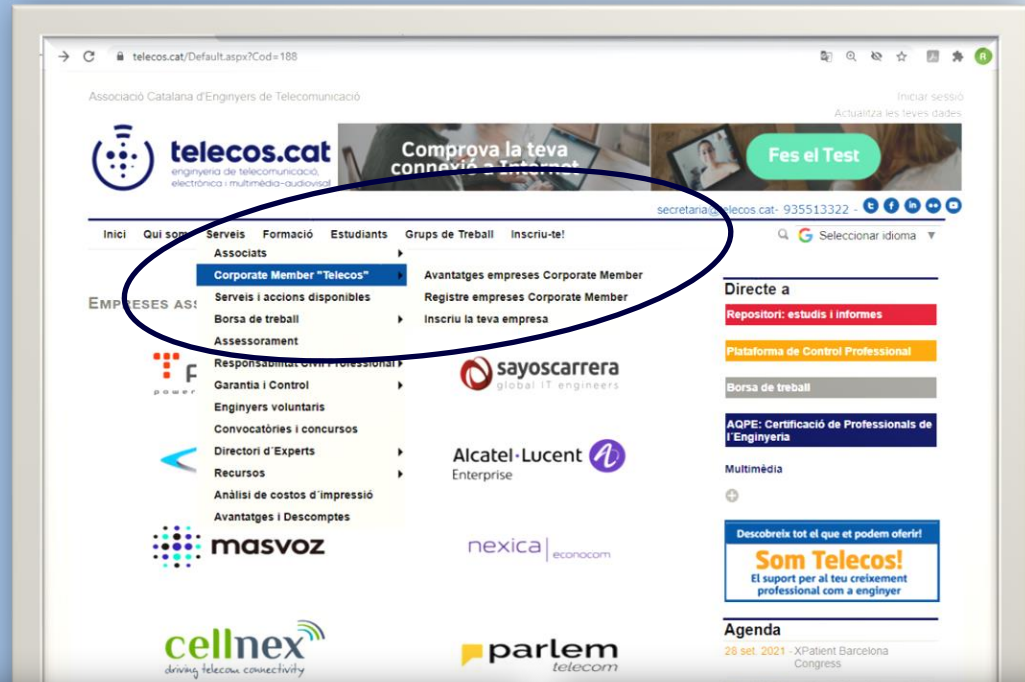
telecos.cat/Default.aspx?Cod=188

Associació Catalana d'Enginyers de Telecomunicació

Iniciar sessió
Actualitza les teves dades

telecos.cat
enginyeria de telecomunicació, electrònica i multimèdia-audiovisual

Comprova la teva connexió a Internet

Fes el Test

secretaria@telecos.cat - 935513322 -

Inici Qui som Serveis Formació Estudiants Grups de Treball Inscriu-te!

Seleccionar idioma

Associats
Corporate Member "Telecos"
Serveis i accions disponibles
Borsa de treball
Assessorament
Responsabilitat Civil Professional
Garantia i Control
Enginyers voluntaris
Convocatòries i concursos
Directori d´Experts
Recursos
Anàlisi de costos d´impressió
Avantatges i Descomptes

Avantatges empreses Corporate Member
Registre empreses Corporate Member
Inscriu la teva empresa

EMPRESES ASS

sayoscarrera
global IT engineers

Alcatel·Lucent
Enterprise

masvoz

nexica | econocom

cellnex
driving telecom connectivity

parlem
telecom

Directe a

Repositori: estudis i informes

Plataforma de Control Professional

Borsa de treball

AQPE: Certificació de Professionals de l´Enginyeria

Multimèdia

Descobreix tot el que et podem oferir!
Som Telecos!
El suport per al teu creixement professional com a enginyer

Agenda

28 set. 2021 - XPatient Barcelona Congress